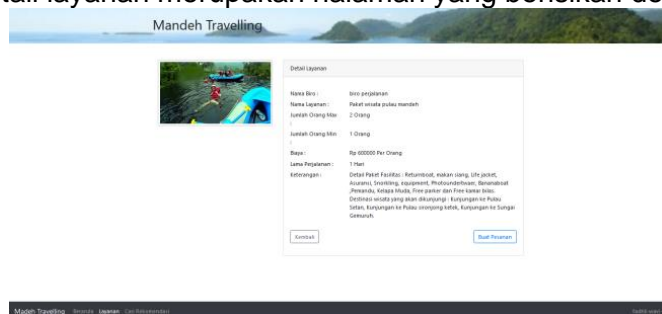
tail layanan merupakan halaman yang berisikan de

Mandeh Travelling

Detail Layanan

Nama Biro : biro perjalanan
Nama Layanan : Paket wisata pulau mandeh
Jumlah Orang Max : 2 Orang
Jumlah Orang Min : 1 Orang
Biaya : Rp 600000 Per Orang
Lama Perjalanan : 1 Hari
Keterangan : Detail Paket Fasilitas : Returnboat, makan siang, life jacket, Asuransi, Snorkling, equipment, Photounderwater, Bananaboat ,Pemandu, Kelapa Muda, Free parkir dan Free kamar bilas. Destinasi wisata yang akan dikunjungi : Kunjungan ke Pulau Setan, Kunjungan ke Pulau sironjong ketek, Kunjungan ke Sungai Gemuruh.

Kembali

Buat Pesanan

Madeh Travelling Beranda Layanan Cari Rekomendasi

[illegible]